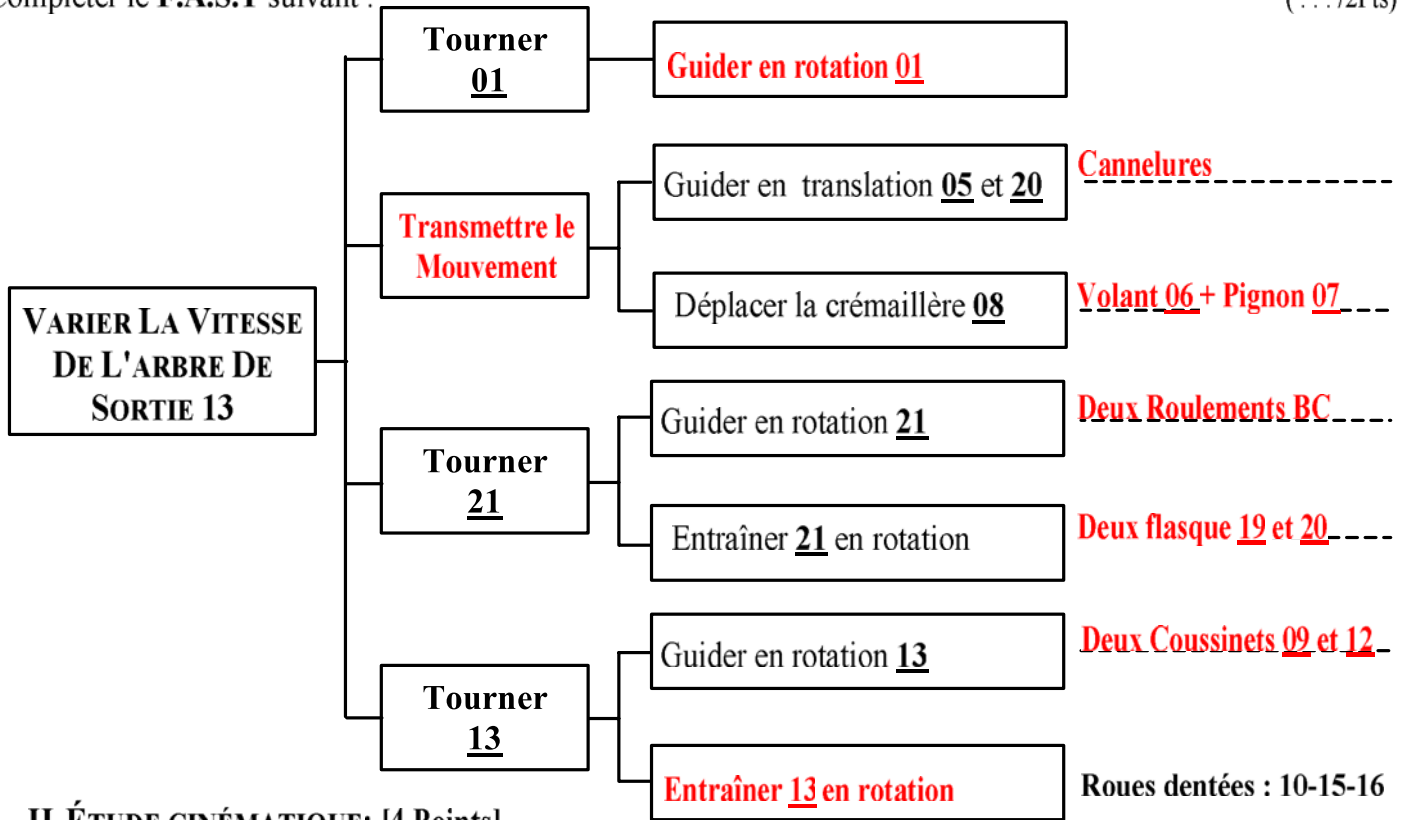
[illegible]ompléter le F.A.S.T suivant : (…/2Pts)

VARIER LA VITESSE DE L'ARBRE DE SORTIE 13

Tourner 01

Guider en rotation 01

Transmettre le Mouvement

Guider en translation 05 et 20

Cannelures

Déplacer la crémaillère 08

Volant 06 + Pignon 07

Tourner 21

Guider en rotation 21

Deux Roulements BC

Entraîner 21 en rotation

Deux flasque 19 et 20

Tourner 13

Guider en rotation 13

Deux Coussinets 09 et 12

Entraîner 13 en rotation

Roues dentées : 10-15-16

II. ÉTUDE CINÉMATIQUE: [4 Points]